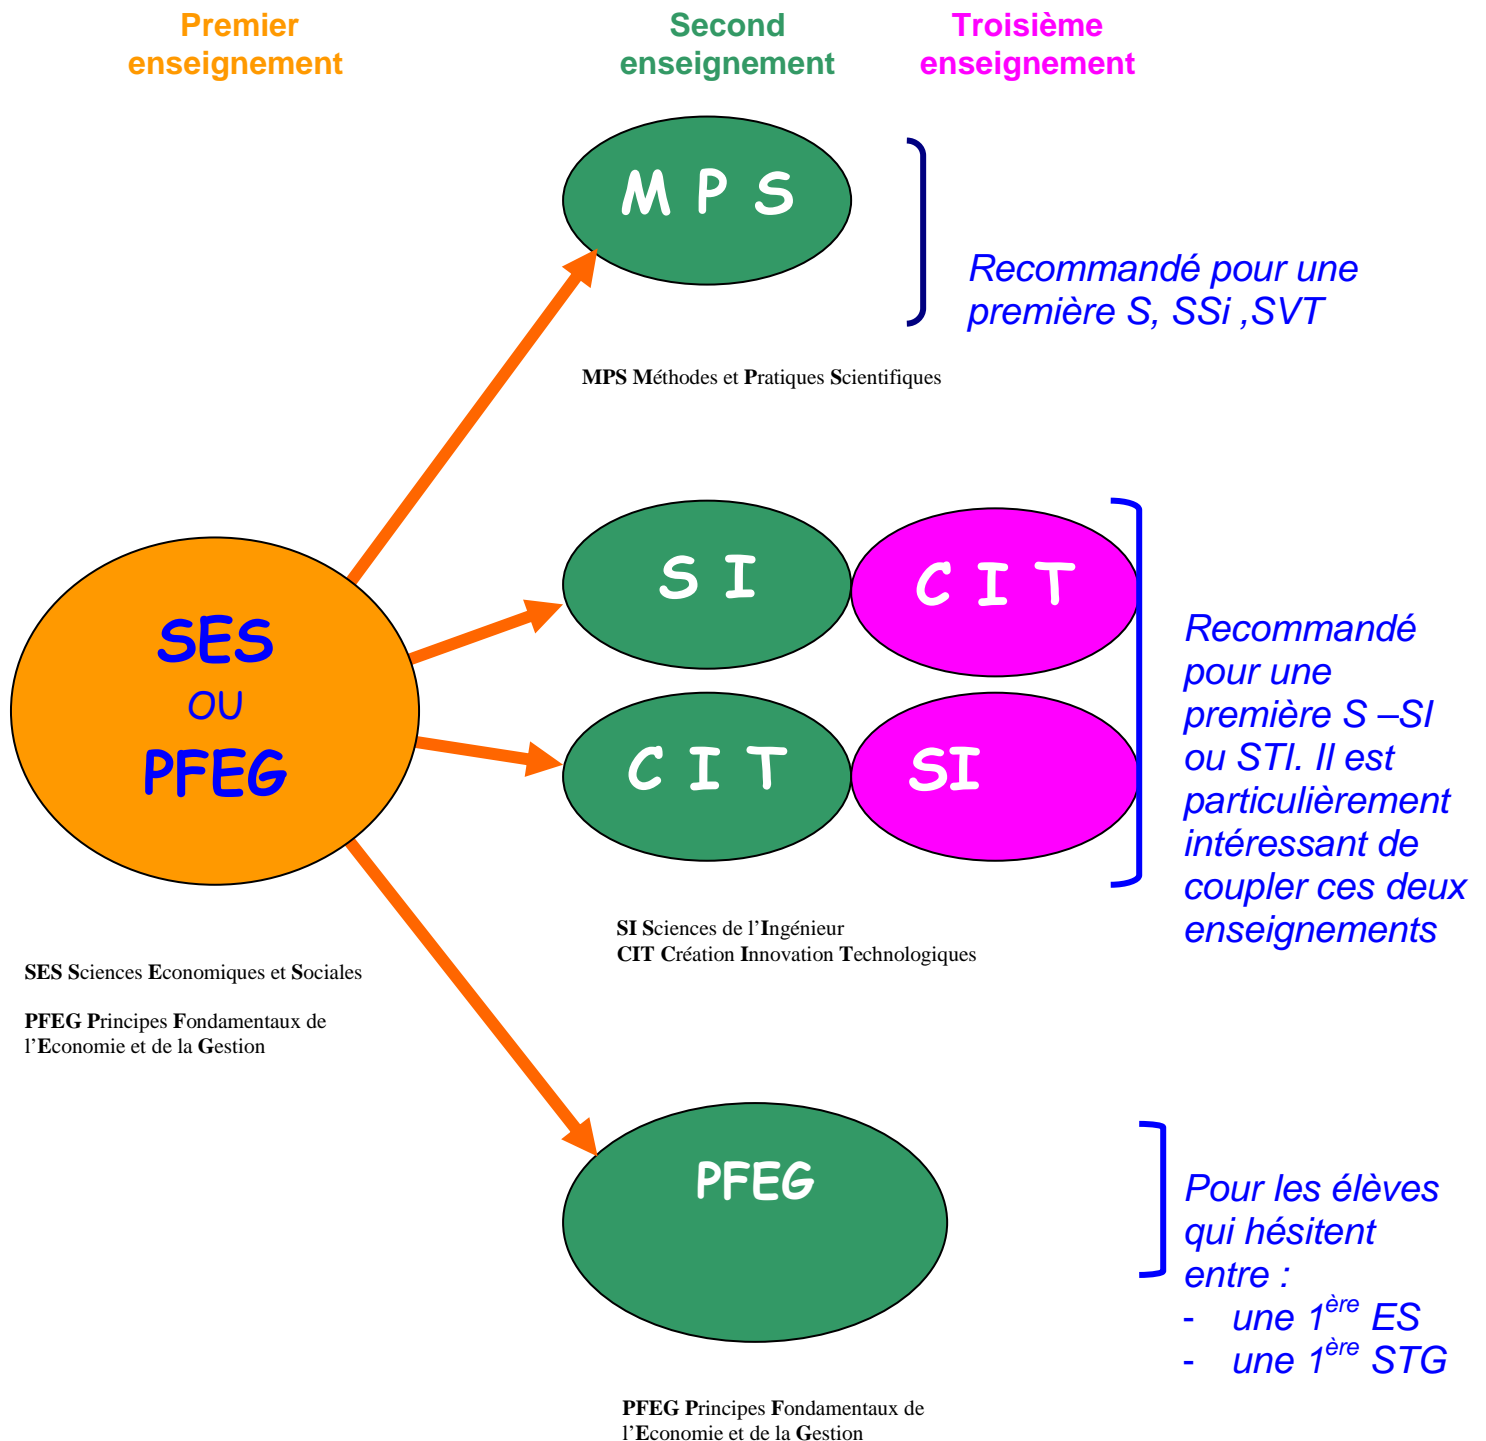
Premier enseignement

Second enseignement

Troisième enseignement

M P S

Recommandé pour une première S, SSi ,SVT

MPS Méthodes et Pratiques Scientifiques

SES
OU
PFEG

S I

C I T

C I T

SI

Recommandé pour une première S –SI ou STI. Il est particulièrement intéressant de coupler ces deux enseignements

SES Sciences Economiques et Sociales

PFEG Principes Fondamentaux de l'Economie et de la Gestion

SI Sciences de l'Ingénieur
CIT Création Innovation Technologiques

PFEG

Pour les élèves qui hésitent entre :
- une $1^{ère}$ ES
- une $1^{ère}$ STG

PFEG Principes Fondamentaux de l'Economie et de la Gestion